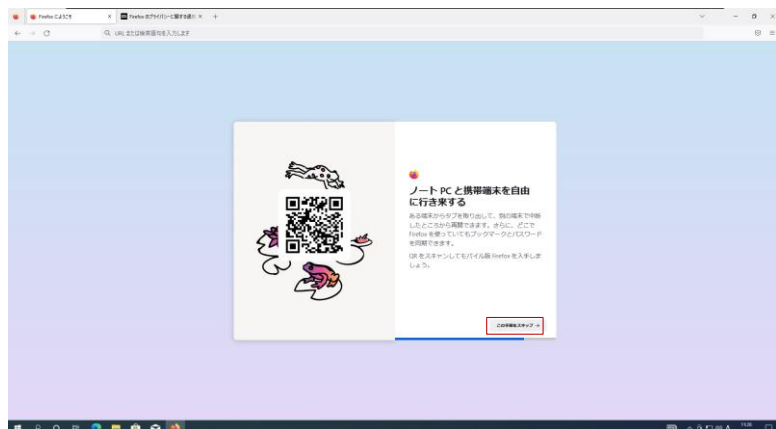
Firefox にようこそ ×
Firefox のプライバシーに関する通知 × +

URL または検索語句を入力します

ノート PC と携帯端末を自由に行き来する

ある端末からタブを取り出して、別の端末で中断したところから再開できます。さらに、どこで Firefox を使っていてもブックマークとパスワードを同期できます。

QR をスキャンしてモバイル版 Firefox を入手しましょう。

この手順をスキップ →